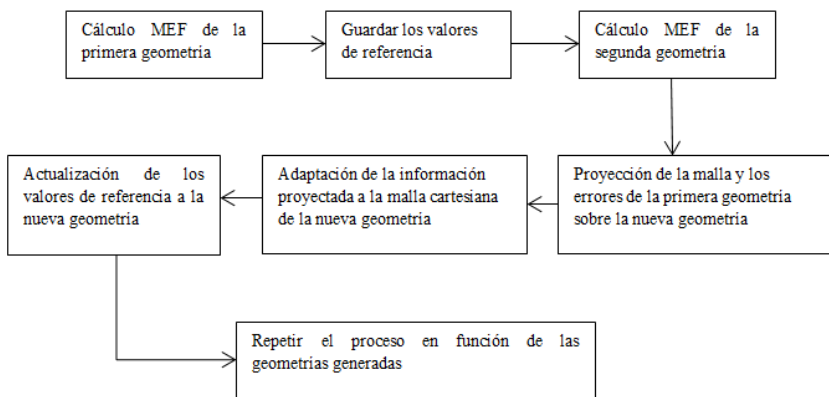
Cálculo MEF de la primera geometria

Guardar los valores de referencia

Cálculo MEF de la segunda geometria

Proyección de la malla y los errores de la primera geometria sobre la nueva geometria

Adaptación de la información proyectada a la malla cartesiana de la nueva geometria

Actualización de los valores de referencia a la nueva geometria

Repetir el proceso en función de las geometrias generadas